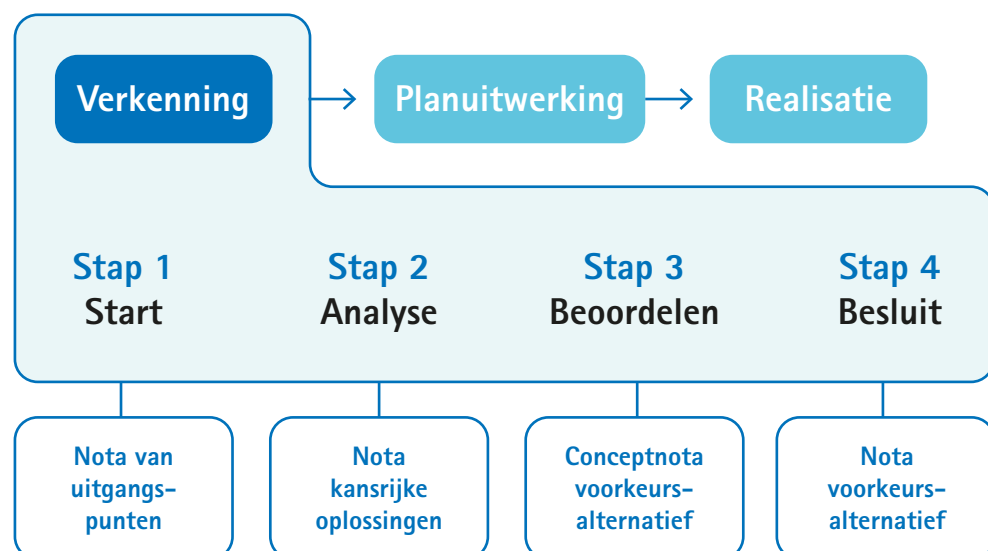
Verkenning → Planuitwerking → Realisatie

Stap 1
Start

Stap 2
Analyse

Stap 3
Beoordelen

Stap 4
Besluit

Nota van uitgangspunten

Nota kansrijke oplossingen

Conceptnota voorkeursalternatief

Nota voorkeursalternatief